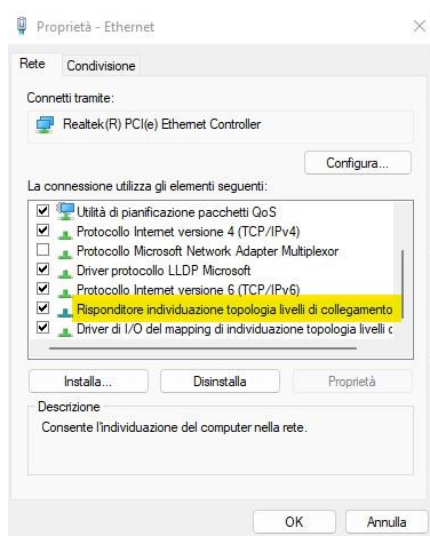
Proprietà - Ethernet

Rete
Condivisione

Connetti tramite:

Realtek(R) PCI(e) Ethernet Controller

Configura...

La connessione utilizza gli elementi seguenti:

Utilità di pianificazione pacchetti QoS
Protocollo Internet versione 4 (TCP/IPv4)
Protocollo Microsoft Network Adapter Multiplexor
Driver protocollo LLDP Microsoft
Protocollo Internet versione 6 (TCP/IPv6)
Risponditore individuazione topologia livelli di collegamento
Driver di I/O del mapping di individuazione topologia livelli c

Installa...
Disinstalla
Proprietà

Descrizione
Consente l'individuazione del computer nella rete.

OK
Annulla